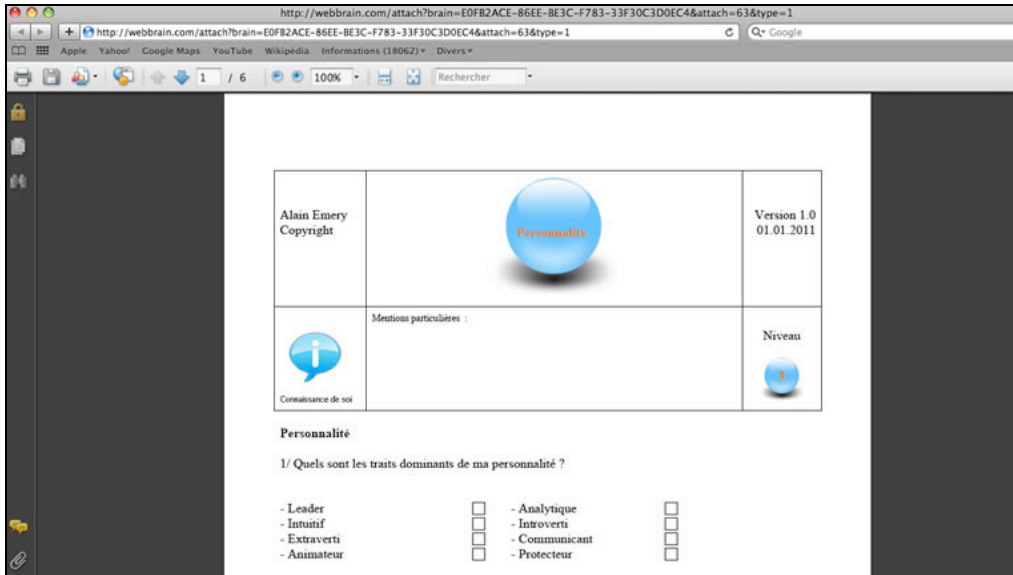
http://webbrain.com/attach?brain=E0FB2ACE-86EE-8E3C-F783-33F30C3D0EC4&attach=63&type=1

http://webbrain.com/attach?brain=E0FB2ACE-86EE-8E3C-F783-33F30C3D0EC4&attach=63&type=1

Q• Google

Apple Yahoo! Google Maps YouTube Wikipédia Informations (18062) ▾ Divers ▾

1 / 6 100% Rechercher

| Alain Emery Copyright | Personnalité | Version 1.0 01.01.2011 |
|---|---|---|
| Connaissance de soi | Mentions particulières : | Niveau 3 |

Personnalité

1/ Quels sont les traits dominants de ma personnalité ?

- Leader ☐ - Analytique ☐
- Intuitif ☐ - Introverti ☐
- Extraverti ☐ - Communicant ☐
- Animateur ☐ - Protecteur ☐